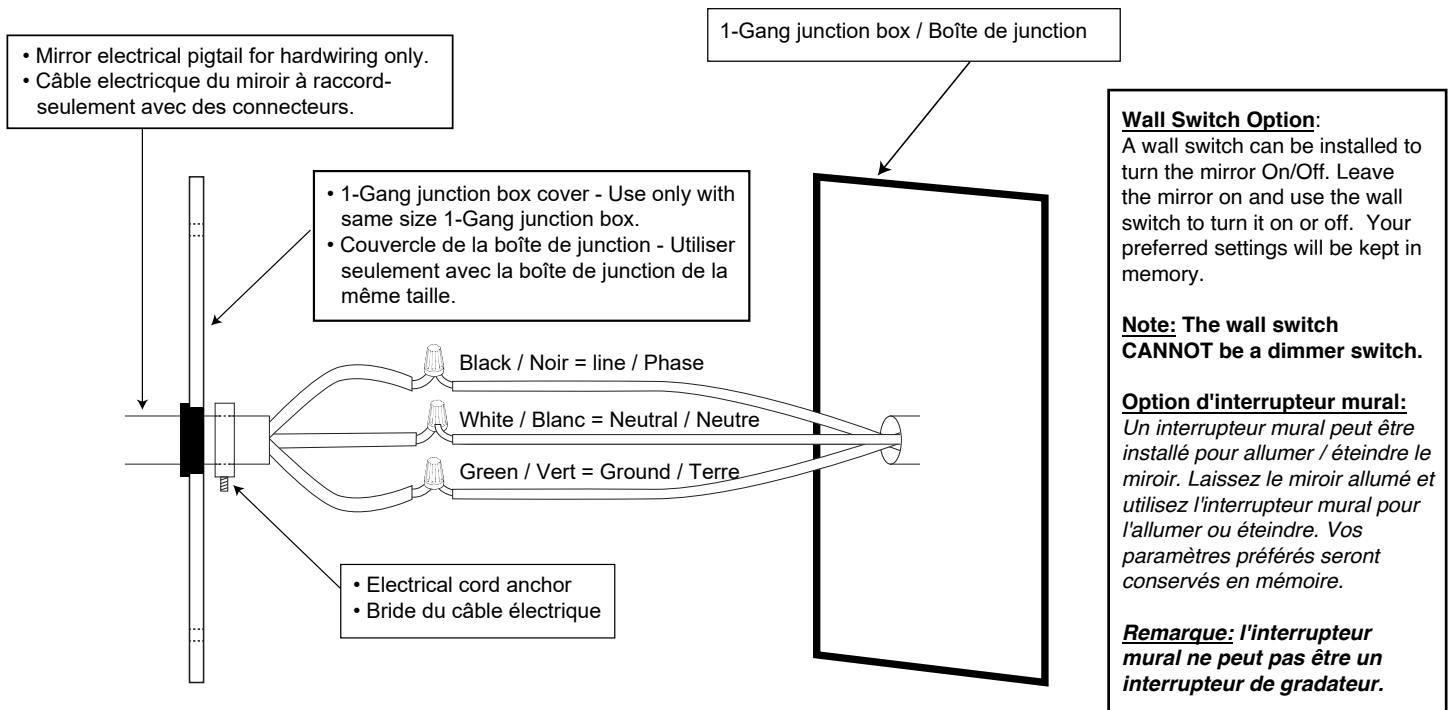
• Mirror electrical pigtail for hardwiring only.
• Câble electricque du miroir à raccord-seulement avec des connecteurs.

1-Gang junction box / Boîte de junction

• 1-Gang junction box cover - Use only with same size 1-Gang junction box.
• Couvercle de la boîte de junction - Utiliser seulement avec la boîte de junction de la même taille.

Black / Noir = line / Phase

White / Blanc = Neutral / Neutre

Green / Vert = Ground / Terre

• Electrical cord anchor
• Bride du câble électrique

Wall Switch Option:
A wall switch can be installed to turn the mirror On/Off. Leave the mirror on and use the wall switch to turn it on or off. Your preferred settings will be kept in memory.

Note: The wall switch CANNOT be a dimmer switch.

Option d'interrupteur mural:
Un interrupteur mural peut être installé pour allumer / éteindre le miroir. Laissez le miroir allumé et utilisez l'interrupteur mural pour l'allumer ou éteindre. Vos paramètres préférés seront conservés en mémoire.

Remarque: l'interrupteur mural ne peut pas être un interrupteur de gradateur.